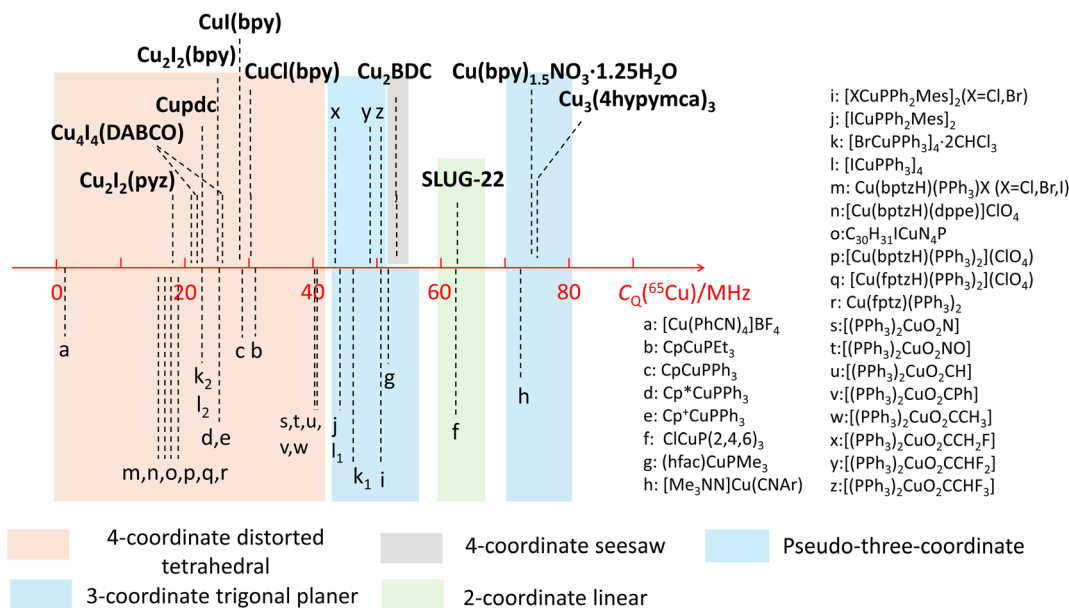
CuI(bpy)
Cu$_2$I$_2$(bpy)
CuCl(bpy)
Cu$_2$BDC
Cu(bpy)$_{1.5}$NO$_3$·1.25H$_2$O
Cu$_3$(4hypymca)$_3$
Cupdc
Cu$_4$I$_4$(DABCO)
Cu$_2$I$_2$(pyz)
SLUG-22
x
y
z

0
20
40
60
80
$C_Q$($^{65}$Cu)/MHz

a
c
b
k$_2$
l$_2$
d,e
m,n,o,p,q,r
s,t,u,
v,w
j
l$_1$
k$_1$
i
g
f
h

i: [XCuPPh$_2$Mes]$_2$(X=Cl,Br)
j: [ICuPPh$_2$Mes]$_2$
k: [BrCuPPh$_3$]$_4$·2CHCl$_3$
l: [ICuPPh$_3$]$_4$
m: Cu(bptzH)(PPh$_3$)X (X=Cl,Br,I)
n:[Cu(bptzH)(dppe)]ClO$_4$
o:C$_{30}$H$_{31}$ICuN$_4$P
p:[Cu(bptzH)(PPh$_3$)$_2$](ClO$_4$)
q: [Cu(fptzH)(PPh$_3$)$_2$](ClO$_4$)
r: Cu(fptz)(PPh$_3$)$_2$
s:[(PPh$_3$)$_2$CuO$_2$N]
t:[(PPh$_3$)$_2$CuO$_2$NO]
u:[(PPh$_3$)$_2$CuO$_2$CH]
v:[(PPh$_3$)$_2$CuO$_2$CPh]
w:[(PPh$_3$)$_2$CuO$_2$CCH$_3$]
x:[(PPh$_3$)$_2$CuO$_2$CCH$_2$F]
y:[(PPh$_3$)$_2$CuO$_2$CCHF$_2$]
z:[(PPh$_3$)$_2$CuO$_2$CCHF$_3$]

a: [Cu(PhCN)$_4$]BF$_4$
b: CpCuPEt$_3$
c: CpCuPPh$_3$
d: Cp*CuPPh$_3$
e: Cp$^+$CuPPh$_3$
f: ClCuP(2,4,6)$_3$
g: (hfac)CuPMe$_3$
h: [Me$_3$NN]Cu(CNAr)

4-coordinate distorted tetrahedral
4-coordinate seesaw
Pseudo-three-coordinate
3-coordinate trigonal planer
2-coordinate linear